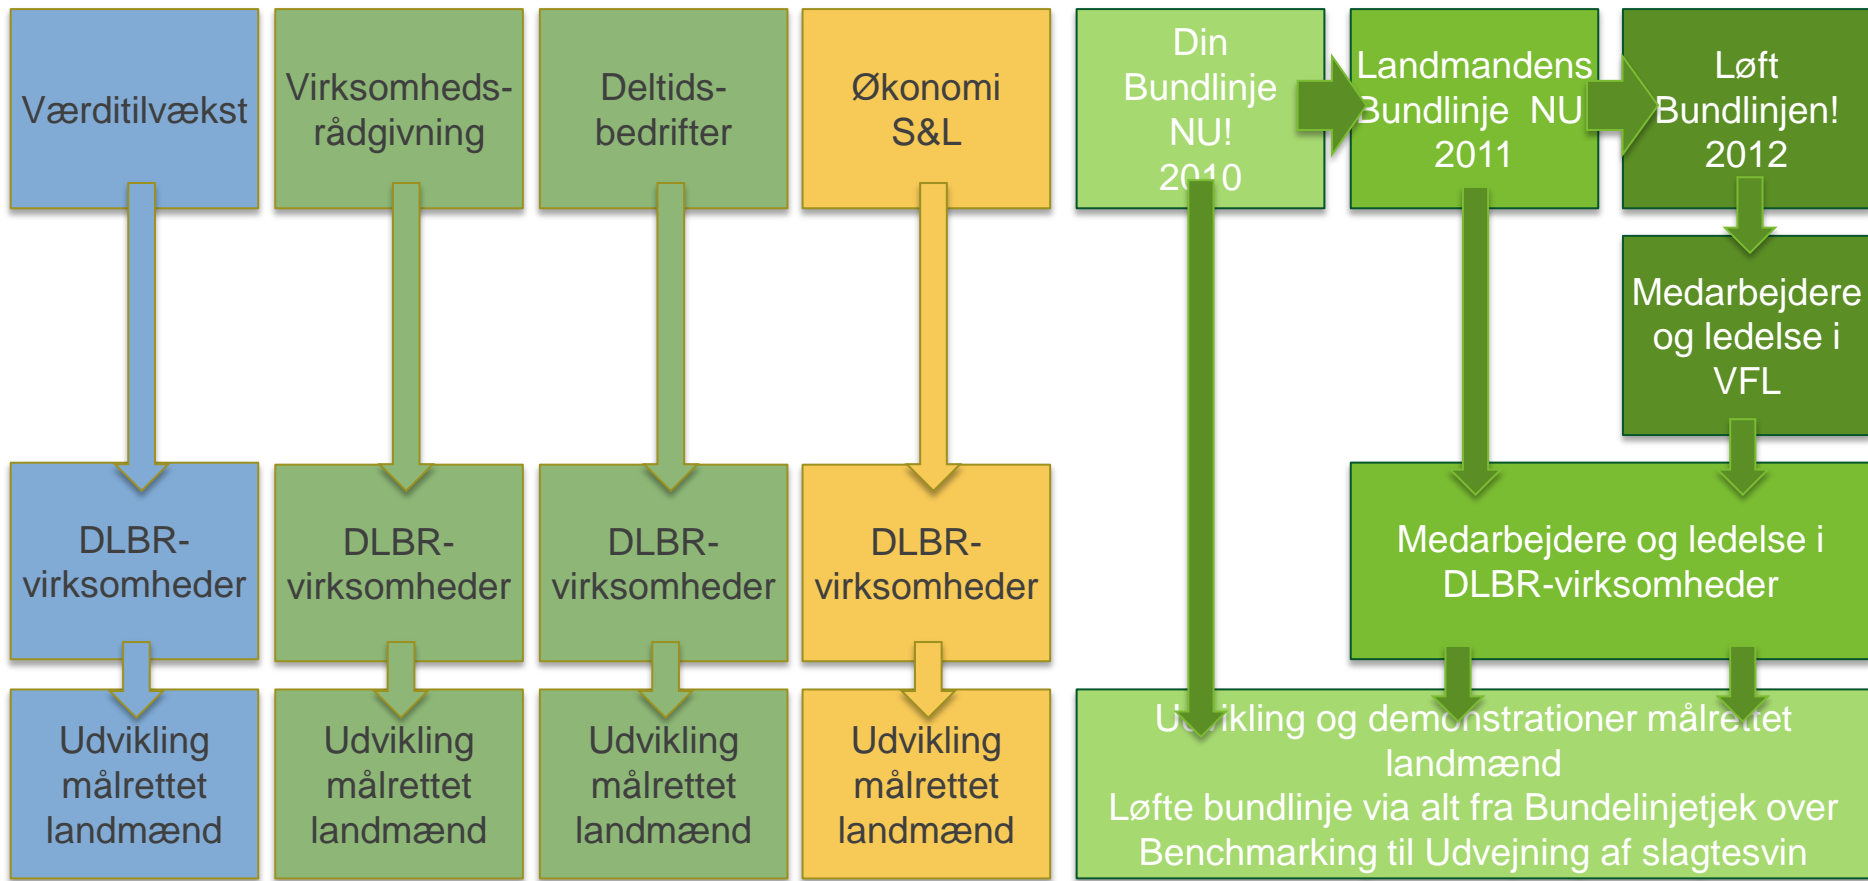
Værditilvækst

Virksomhedsrådgivning

Deltidsbedrifter

Økonomi S&L

Din Bundlinje NU! 2010

Landmandens Bundlinje NU 2011

Løft Bundlinjen! 2012

Medarbejdere og ledelse i VFL

DLBR-virksomheder

DLBR-virksomheder

DLBR-virksomheder

DLBR-virksomheder

Medarbejdere og ledelse i DLBR-virksomheder

Udvikling målrettet landmænd

Udvikling målrettet landmænd

Udvikling målrettet landmænd

Udvikling målrettet landmænd

U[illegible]ikling og dem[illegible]nstrationer målre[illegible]tet landmænd
Løfte bundlinje via alt fra Bundelinjetjek over Benchmarking til Udvejning af slagtesvin